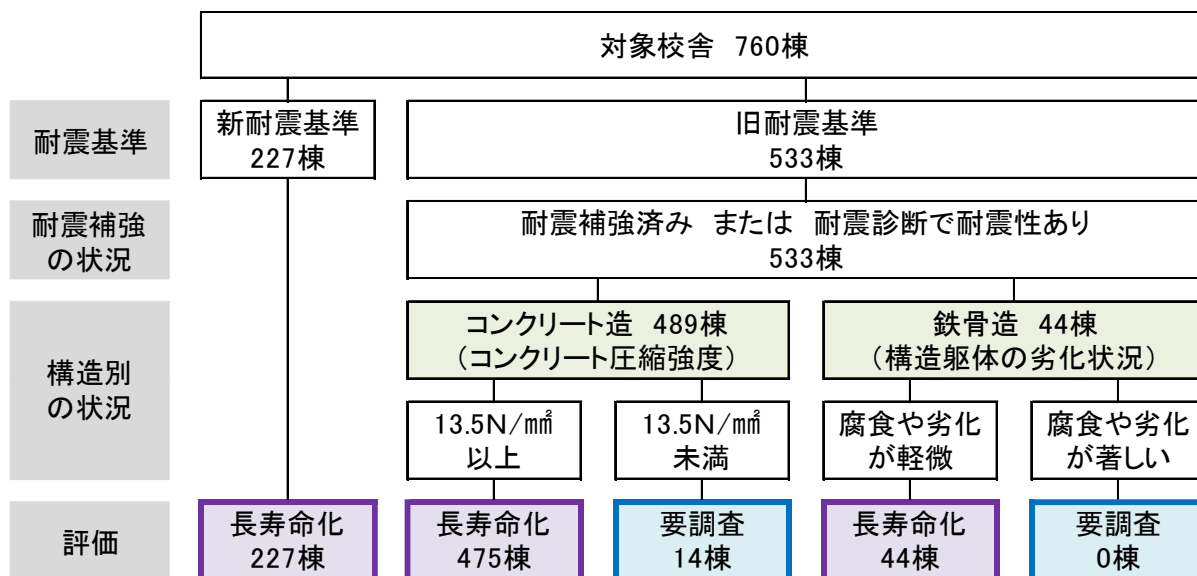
対象校舎 760棟

耐震基準

新耐震基準
227棟

旧耐震基準
533棟

耐震補強の状況

耐震補強済み または 耐震診断で耐震性あり
533棟

構造別の状況

コンクリート造 489棟
（コンクリート圧縮強度）

鉄骨造 44棟
（構造躯体の劣化状況）

13.5N/㎟
以上

13.5N/㎟
未満

腐食や劣化
が軽微

腐食や劣化
が著しい

評価

長寿命化
227棟

長寿命化
475棟

要調査
14棟

長寿命化
44棟

要調査
0棟